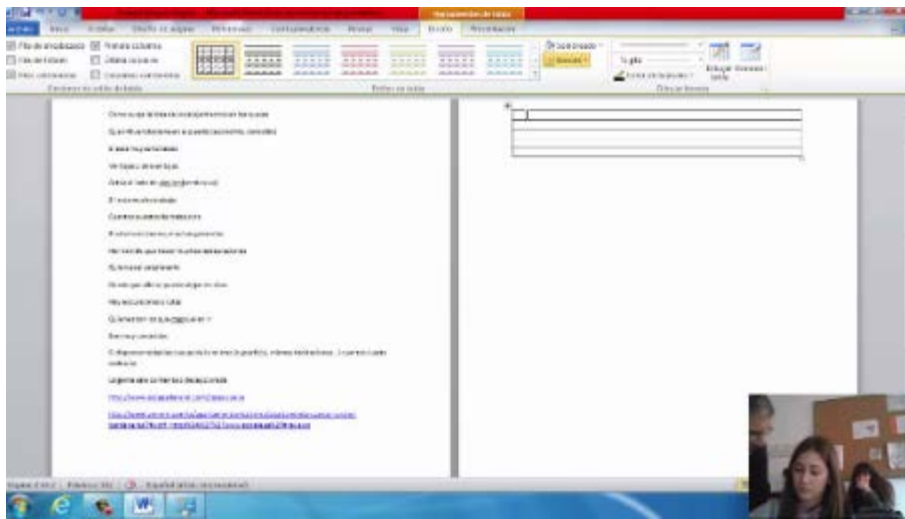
Herramientas de tabla

Archivo Inicio Insertar Diseño de página Referencias Correspondencia Revisar Vista Diseño Presentación

Fila de encabezado Primera columna
Fila de totales Última columna
Filas con bandas Columnas con bandas

Opciones de estilo de tabla

Estilos de tabla

Sombreado
Bordes

½ pto

Color de la pluma
Dibujar tabla Borrador

Dibujar bordes

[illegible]

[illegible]

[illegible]

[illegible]

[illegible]

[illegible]

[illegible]

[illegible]

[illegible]

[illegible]

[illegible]

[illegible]

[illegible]

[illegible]

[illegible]

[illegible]

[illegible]

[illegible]

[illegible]

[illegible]

Español (alfab. internacional)